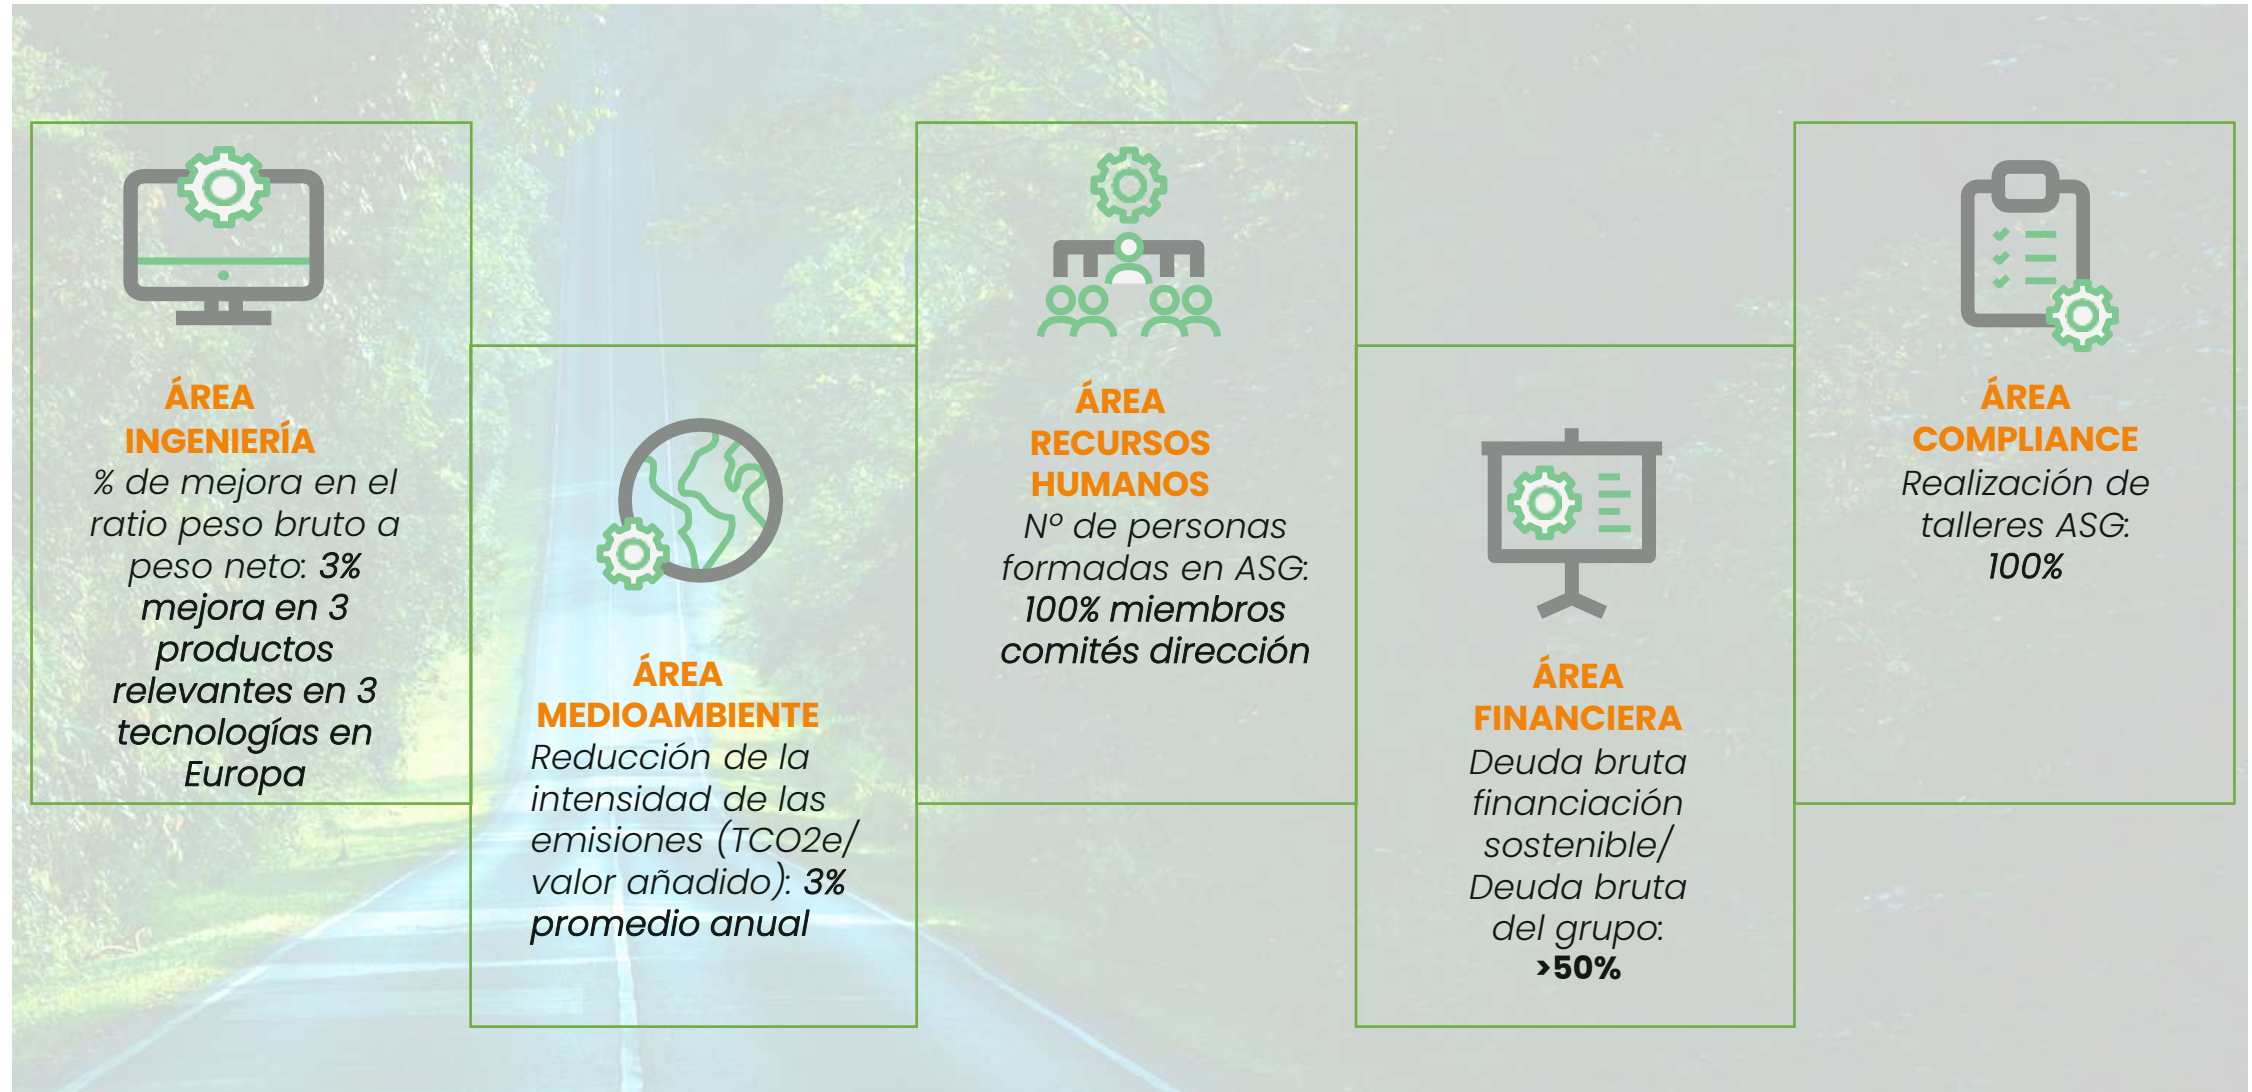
ÁREA INGENIERÍA
% de mejora en el ratio peso bruto a peso neto: 3% mejora en 3 productos relevantes en 3 tecnologías en Europa

ÁREA MEDIOAMBIENTE
Reducción de la intensidad de las emisiones (TCO2e/ valor añadido): 3% promedio anual

ÁREA RECURSOS HUMANOS
Nº de personas formadas en ASG: 100% miembros comités dirección

ÁREA FINANCIERA
Deuda bruta financiación sostenible/ Deuda bruta del grupo: >50%

ÁREA COMPLIANCE
Realización de talleres ASG: 100%